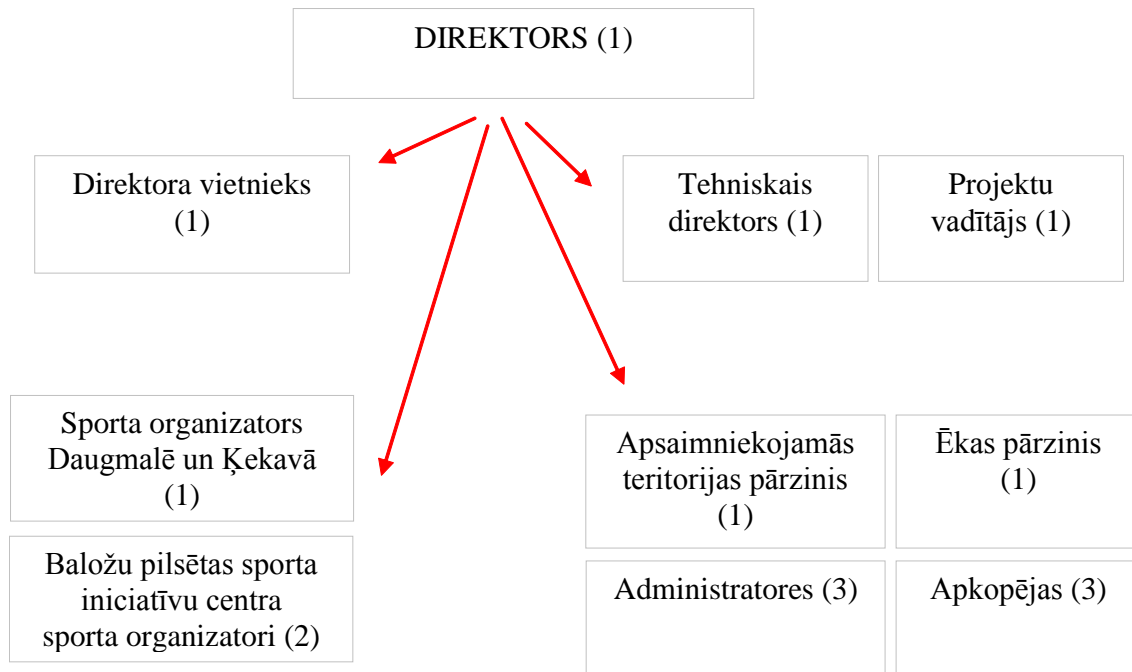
DIREKTORS (1)

Direktora vietnieks (1)

Tehniskais direktors (1)

Projektu vadītājs (1)

Sporta organizators Daugmalē un Ķekavā (1)

Baložu pilsētas sporta iniciatīvu centra sporta organizatori (2)

Apsaimniekojamās teritorijas pārzinis (1)

Ēkas pārzinis (1)

Administratores (3)

Apkopējas (3)